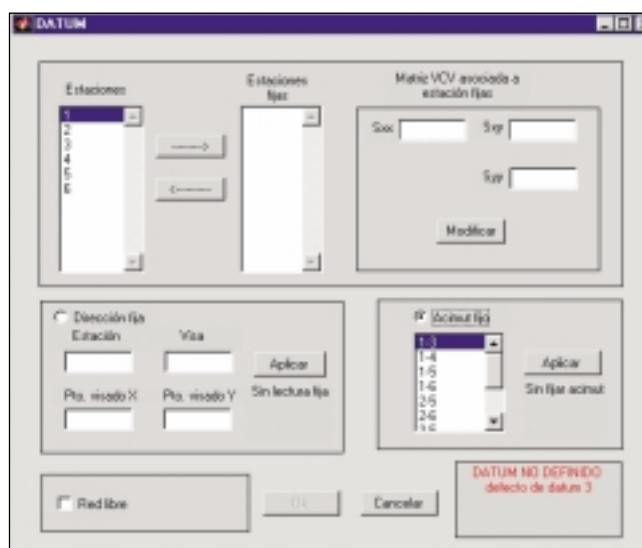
DATUM

Estaciones

1
2
3
4
5
6

------>

<------

Estaciones fijas

Matriz VCV asociada a estación fijas

Sxx

Sxy

Syy

Modificar

Dirección fija

Estación

Visa

Aplicar

Sin lectura fija

Pto. visado X

Pto. visado Y

Acimut fijo

1-3
1-4
1-5
1-6
2-5
2-6
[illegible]

Aplicar

Sin fijar acimut

Red libre

Ok

Cancelar

DATUM NO DEFINIDO
defecto de datum 3